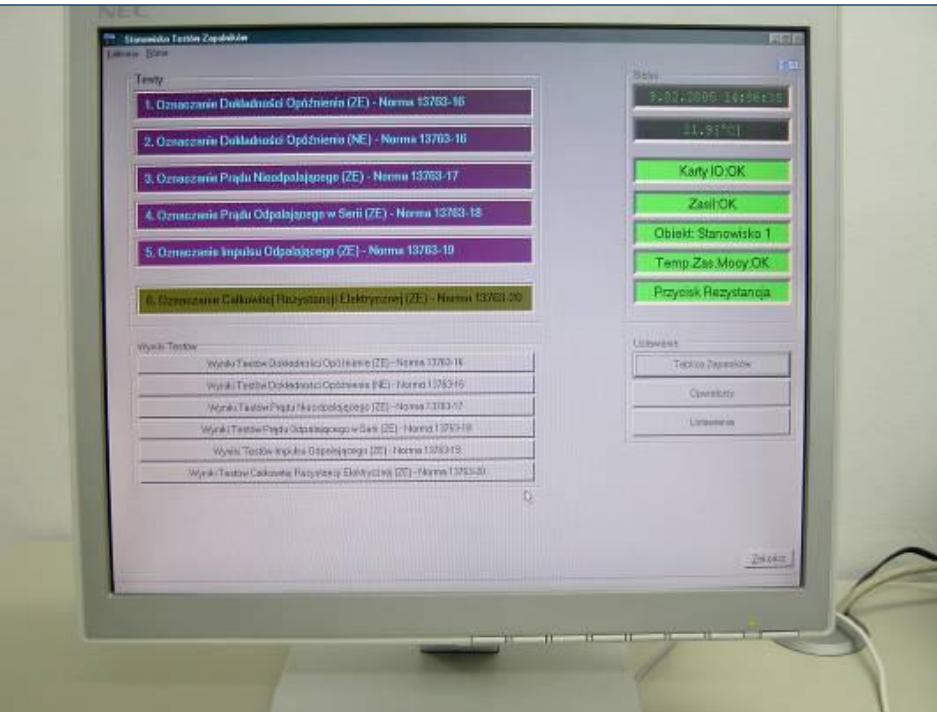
NEC

Stanowisko Testów Zapalników
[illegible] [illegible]

Testy

1. Oznaczanie Dokładności Opóźnienia (ZE) - Norma 13763-16

2. Oznaczanie Dokładności Opóźnienia (NE) - Norma 13763-16

3. Oznaczanie Prądu Nieodpalającego (ZE) - Norma 13763-17

4. Oznaczanie Prądu Odpalającego w Serii (ZE) - Norma 13763-18

5. Oznaczanie Impulsu Odpalającego (ZE) - Norma 13763-19

6. Oznaczanie Całkowitej Rezystancji Elektrycznej (ZE) - Norma 13763-20

Wyniki Testów

Wyniki Testów Dokładności Opóźnienia (ZE) - Norma 13763-16

Wyniki Testów Dokładności Opóźnienia (NE) - Norma 13763-16

Wyniki Testów Prądu Nieodpalającego (ZE) - Norma 13763-17

Wyniki Testów Prądu Odpalającego w Serii (ZE) - Norma 13763-18

Wyniki Testów Impulsu Odpalającego (ZE) - Norma 13763-19

Wyniki Testów Całkowitej Rezystancji Elektrycznej (ZE) - Norma 13763-20

Status

9.02.2005 16:56:35

11.9[°C]

Karty IO:OK

Zasil:OK

Obiekt: Stanowisko 1

Temp.Zas.Mocy:OK

Przycisk Rezystancja

Ustawienia

Tablica Zapalników

Operatorzy

Ustawienia

Zakończ